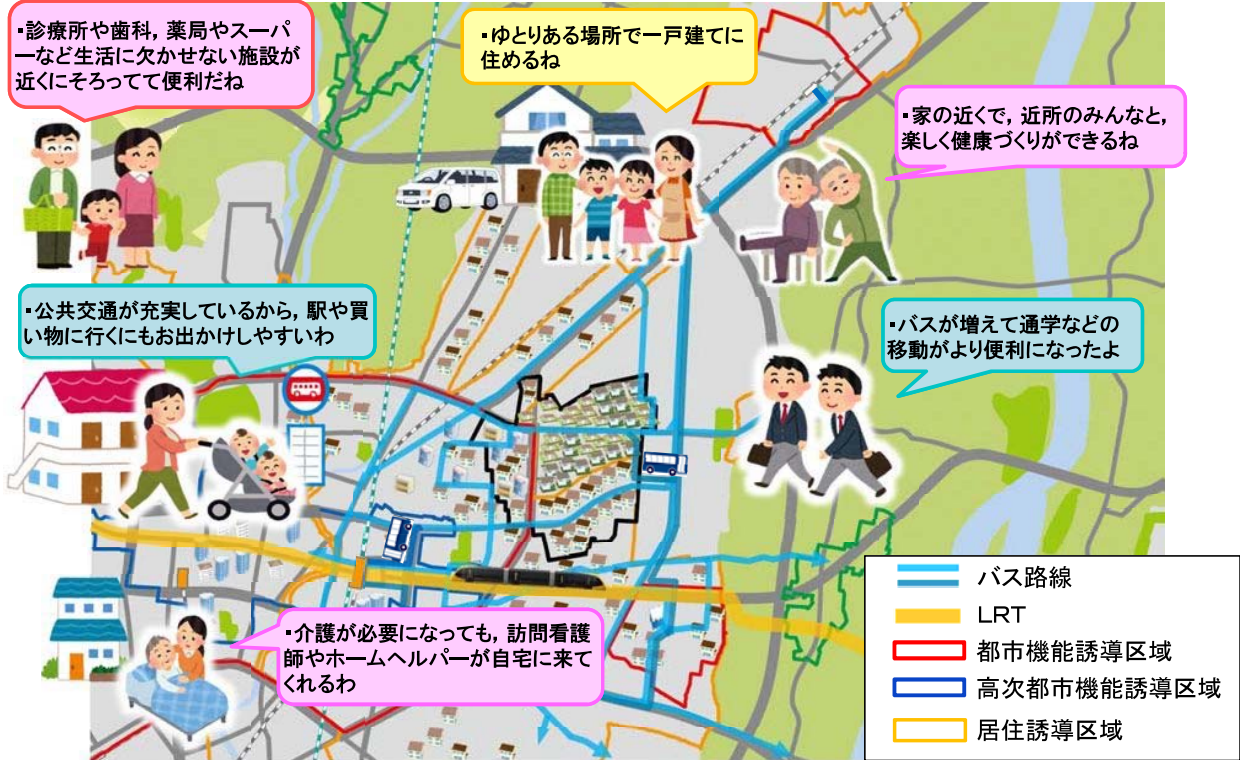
▪診療所や歯科，薬局やスーパーなど生活に欠かせない施設が近くにそろってて便利だね

▪ゆとりある場所で一戸建てに住めるね

▪家の近くで，近所のみんなと，楽しく健康づくりができるね

▪公共交通が充実しているから，駅や買い物に行くにもお出かけしやすいわ

▪バスが増えて通学などの移動がより便利になったよ

▪介護が必要になっても，訪問看護師やホームヘルパーが自宅に来てくれるわ

| | |
|---|---|
| | バス路線 |
| | LRT |
| | 都市機能誘導区域 |
| | 高次都市機能誘導区域 |
| | 居住誘導区域 |